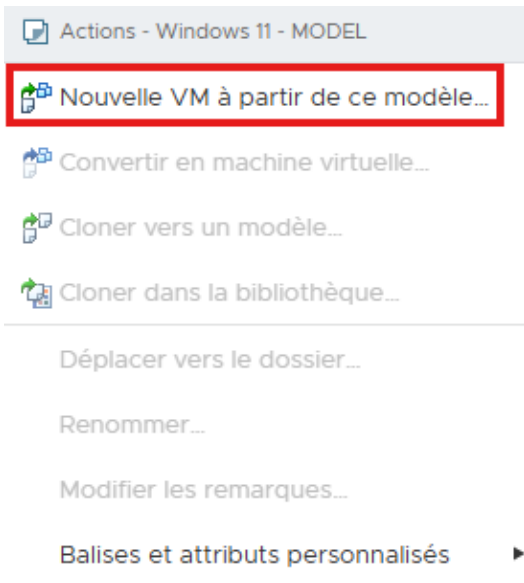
Actions - Windows 11 - MODEL

Nouvelle VM à partir de ce modèle...

Convertir en machine virtuelle...

Cloner vers un modèle...

Cloner dans la bibliothèque...

Déplacer vers le dossier...

Renommer...

Modifier les remarques...

Balises et attributs personnalisés